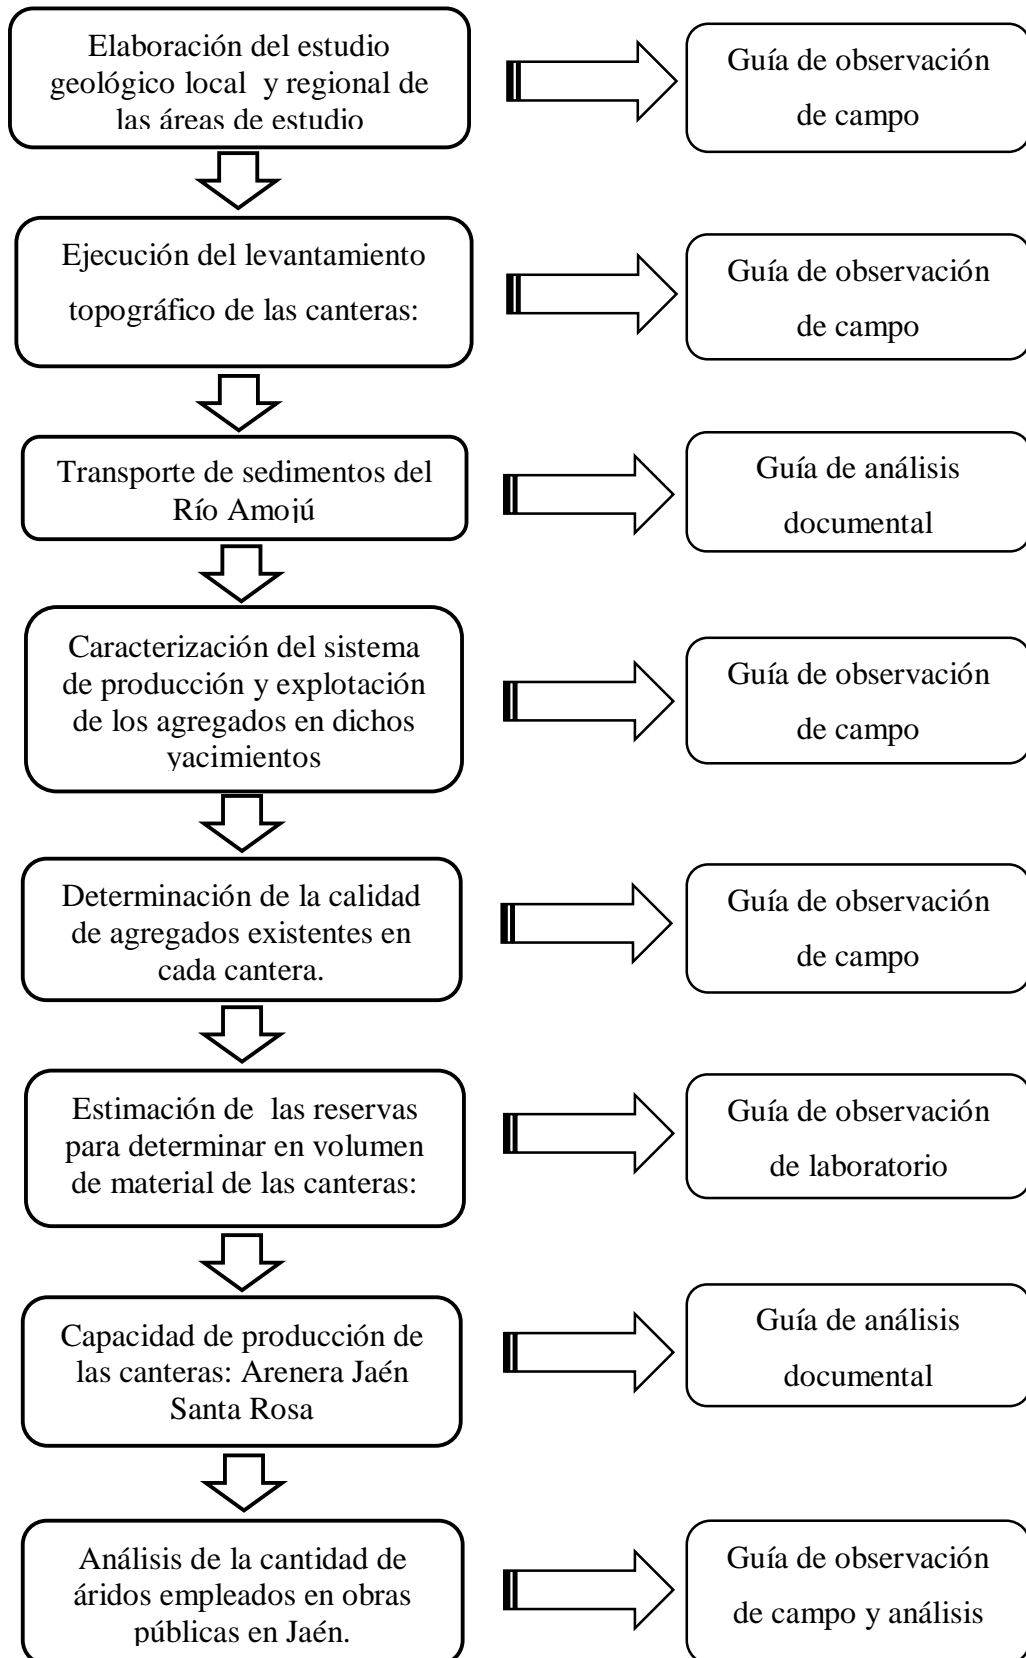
Elaboración del estudio geológico local y regional de las áreas de estudio

Guía de observación de campo

Ejecución del levantamiento topográfico de las canteras:

Guía de observación de campo

Transporte de sedimentos del Río Amojú

Guía de análisis documental

Caracterización del sistema de producción y explotación de los agregados en dichos yacimientos

Guía de observación de campo

Determinación de la calidad de agregados existentes en cada cantera.

Guía de observación de campo

Estimación de las reservas para determinar en volumen de material de las canteras:

Guía de observación de laboratorio

Capacidad de producción de las canteras: Arenera Jaén Santa Rosa

Guía de análisis documental

Análisis de la cantidad de áridos empleados en obras públicas en Jaén.

Guía de observación de campo y análisis